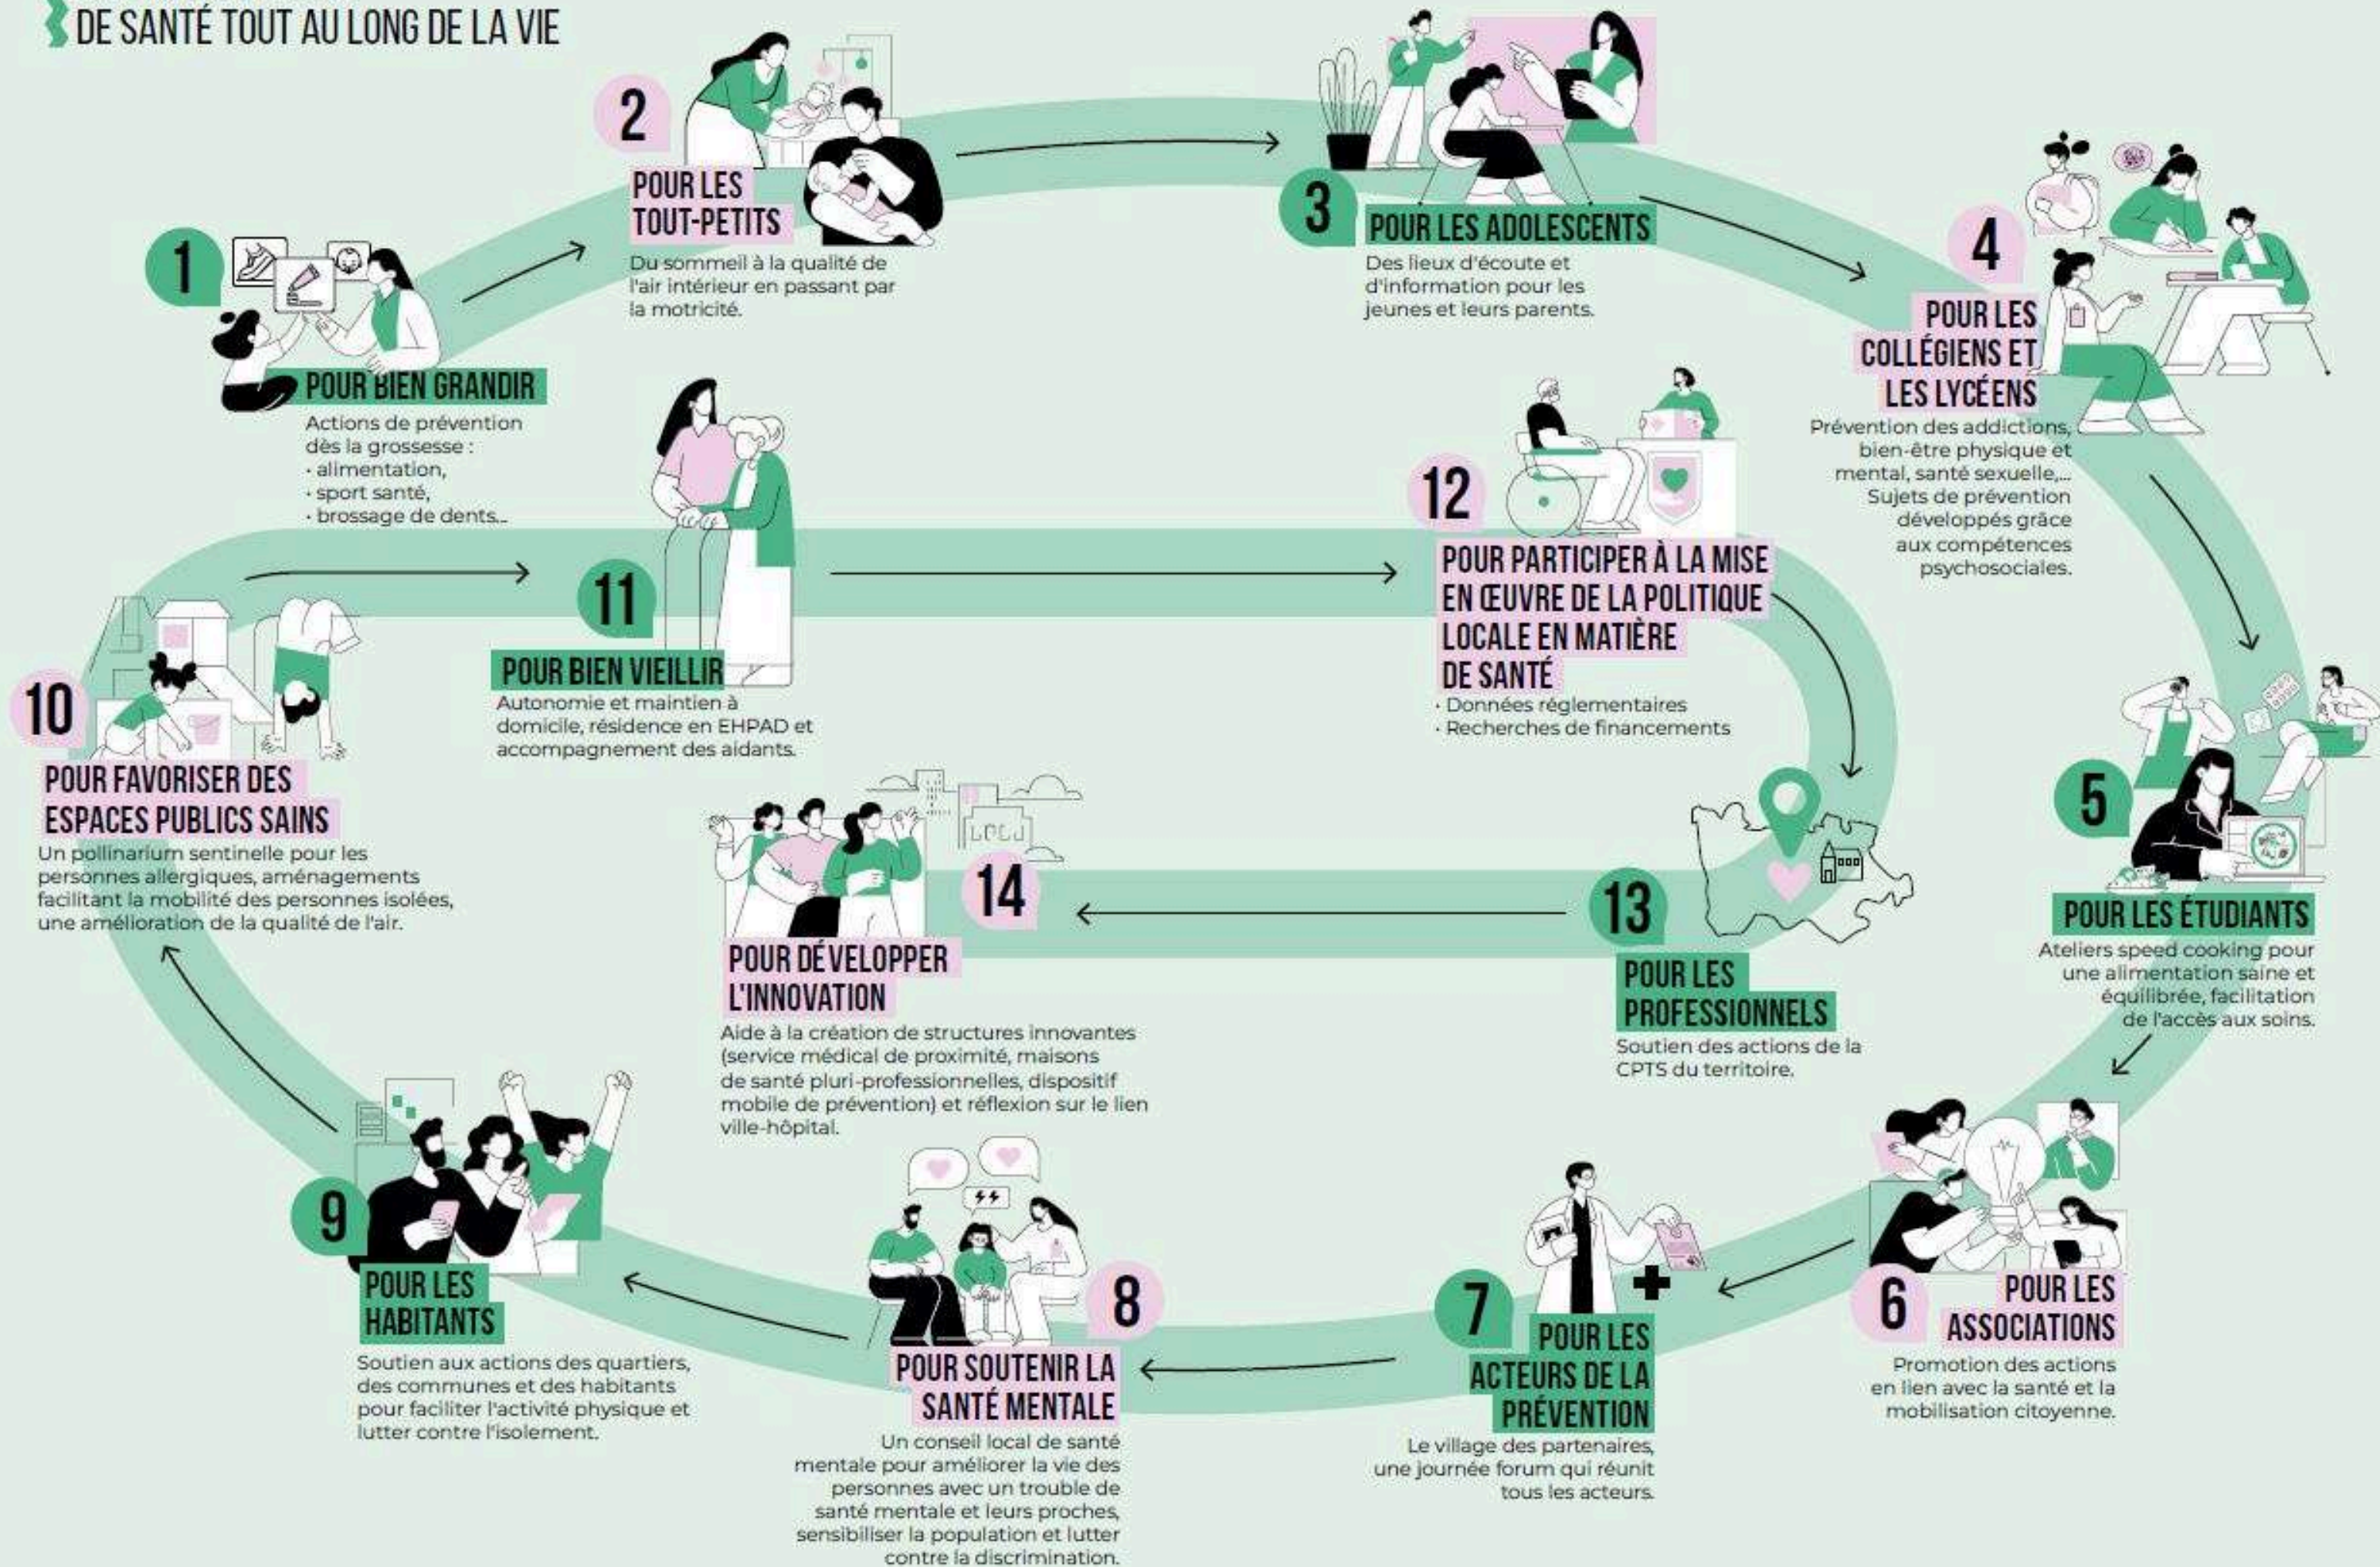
DE SANTÉ TOUT AU LONG DE LA VIE

1
POUR BIEN GRANDIR
Actions de prévention dès la grossesse :
· alimentation,
· sport santé,
· brossage de dents...

2
POUR LES TOUT-PETITS
Du sommeil à la qualité de l'air intérieur en passant par la motricité.

3
POUR LES ADOLESCENTS
Des lieux d'écoute et d'information pour les jeunes et leurs parents.

4
POUR LES COLLÉGIENS ET LES LYCÉENS
Prévention des addictions, bien-être physique et mental, santé sexuelle,... Sujets de prévention développés grâce aux compétences psychosociales.

5
POUR LES ÉTUDIANTS
Ateliers speed cooking pour une alimentation saine et équilibrée, facilitation de l'accès aux soins.

6
POUR LES ASSOCIATIONS
Promotion des actions en lien avec la santé et la mobilisation citoyenne.

7
POUR LES ACTEURS DE LA PRÉVENTION
Le village des partenaires, une journée forum qui réunit tous les acteurs.

8
POUR SOUTENIR LA SANTÉ MENTALE
Un conseil local de santé mentale pour améliorer la vie des personnes avec un trouble de santé mentale et leurs proches, sensibiliser la population et lutter contre la discrimination.

9
POUR LES HABITANTS
Soutien aux actions des quartiers, des communes et des habitants pour faciliter l'activité physique et lutter contre l'isolement.

10
POUR FAVORISER DES ESPACES PUBLICS SAINS
Un pollinarium sentinelle pour les personnes allergiques, aménagements facilitant la mobilité des personnes isolées, une amélioration de la qualité de l'air.

11
POUR BIEN VIEILLIR
Autonomie et maintien à domicile, résidence en EHPAD et accompagnement des aidants.

12
POUR PARTICIPER À LA MISE EN ŒUVRE DE LA POLITIQUE LOCALE EN MATIÈRE DE SANTÉ
· Données réglementaires
· Recherches de financements

13
POUR LES PROFESSIONNELS
Soutien des actions de la CPTS du territoire.

14
POUR DÉVELOPPER L'INNOVATION
Aide à la création de structures innovantes (service médical de proximité, maisons de santé pluri-professionnelles, dispositif mobile de prévention) et réflexion sur le lien ville-hôpital.